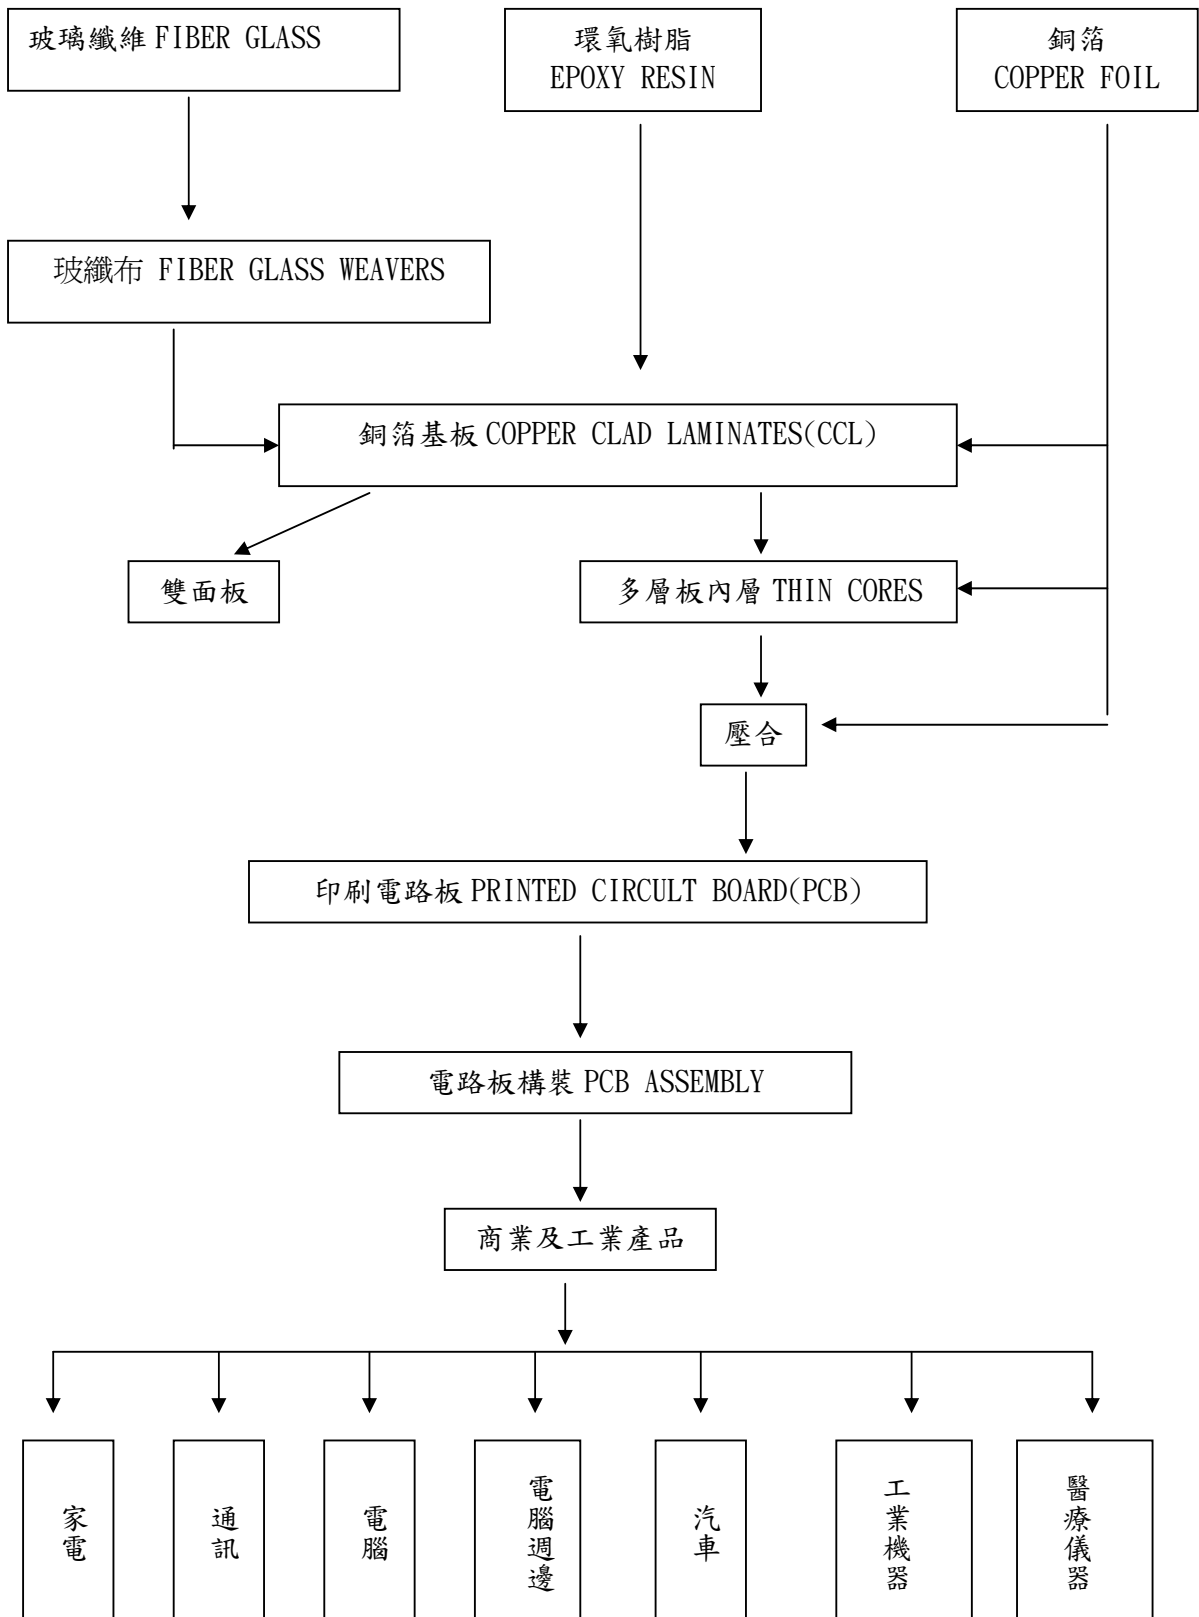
玻璃纖維 FIBER GLASS

環氧樹脂
EPOXY RESIN

銅箔
COPPER FOIL

玻纖布 FIBER GLASS WEAVERS

銅箔基板 COPPER CLAD LAMINATES(CCL)

雙面板

多層板內層 THIN CORES

壓合

印刷電路板 PRINTED CIRCULT BOARD(PCB)

電路板構裝 PCB ASSEMBLY

商業及工業產品

家電

通訊

電腦

電腦週邊

汽車

工業機器

醫療儀器